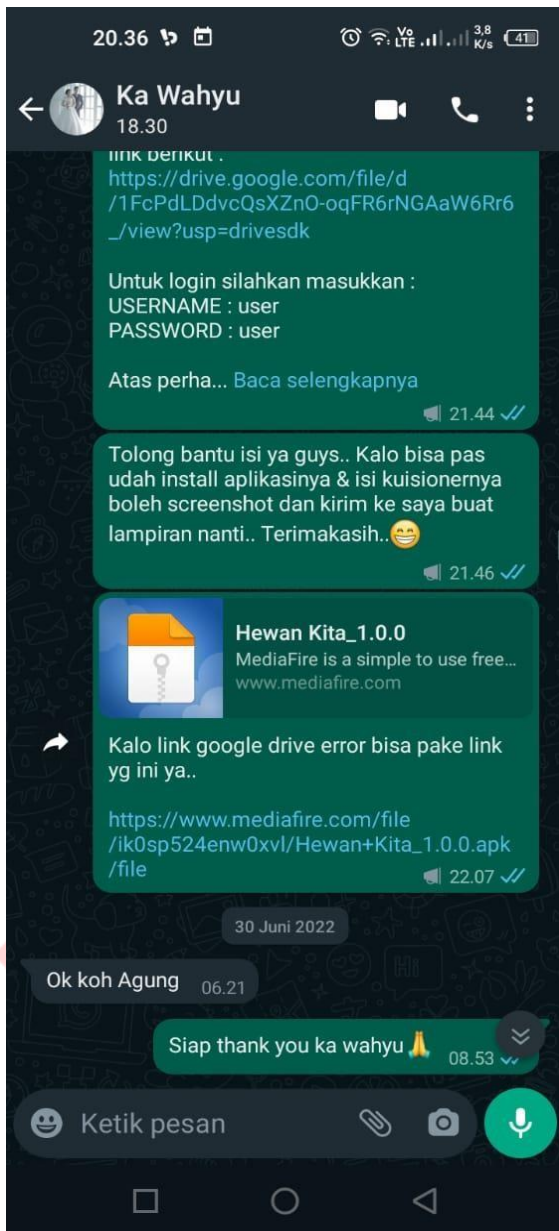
20.36

Vo LTE 3,8 K/s 41

Ka Wahyu
18.30

link berikut :
https://drive.google.com/file/d/1FcPdLDdvcQsXZnO-oqFR6rNGAaW6Rr6_/view?usp=drivesdk

Untuk login silahkan masukkan :
USERNAME : user
PASSWORD : user

Atas perha... Baca selengkapnya

21.44

Tolong bantu isi ya guys.. Kalo bisa pas udah install aplikasinya & isi kuisionernya boleh screenshot dan kirim ke saya buat lampiran nanti.. Terimakasih..😁

21.46

Hewan Kita_1.0.0
MediaFire is a simple to use free...
www.mediafire.com

Kalo link google drive error bisa pake link yg ini ya..

https://www.mediafire.com/file/ik0sp524enw0xvl/Hewan+Kita_1.0.0.apk/file

22.07

30 Juni 2022

Ok koh Agung 06.21

Siap thank you ka wahyu 🙏 08.53

Ketik pesan